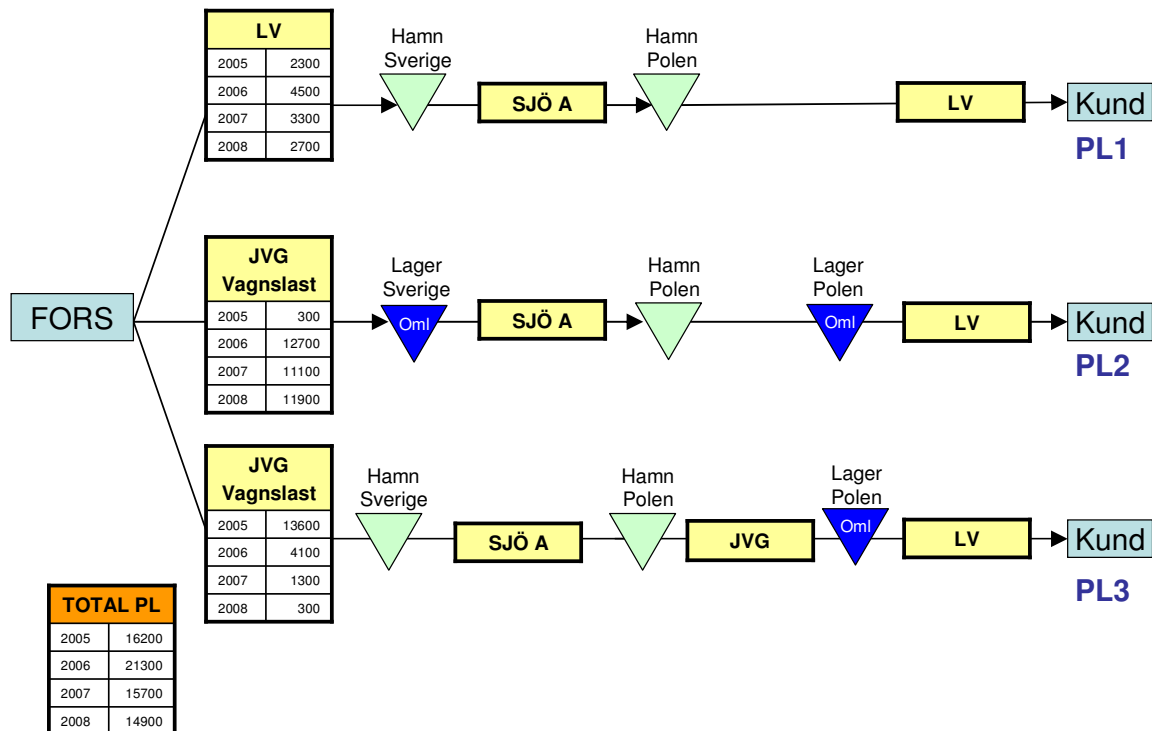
FORS

| LV | |
|---|---|
| 2005 | 2300 |
| 2006 | 4500 |
| 2007 | 3300 |
| 2008 | 2700 |

Hamn Sverige

SJÖ A

Hamn Polen

LV

Kund

PL1

| JVG Vagnslast | |
|---|---|
| 2005 | 300 |
| 2006 | 12700 |
| 2007 | 11100 |
| 2008 | 11900 |

Lager Sverige

Oml

SJÖ A

Hamn Polen

Lager Polen

Oml

LV

Kund

PL2

| JVG Vagnslast | |
|---|---|
| 2005 | 13600 |
| 2006 | 4100 |
| 2007 | 1300 |
| 2008 | 300 |

Hamn Sverige

SJÖ A

Hamn Polen

JVG

Lager Polen

Oml

LV

Kund

PL3

| TOTAL PL | |
|---|---|
| 2005 | 16200 |
| 2006 | 21300 |
| 2007 | 15700 |
| 2008 | 14900 |